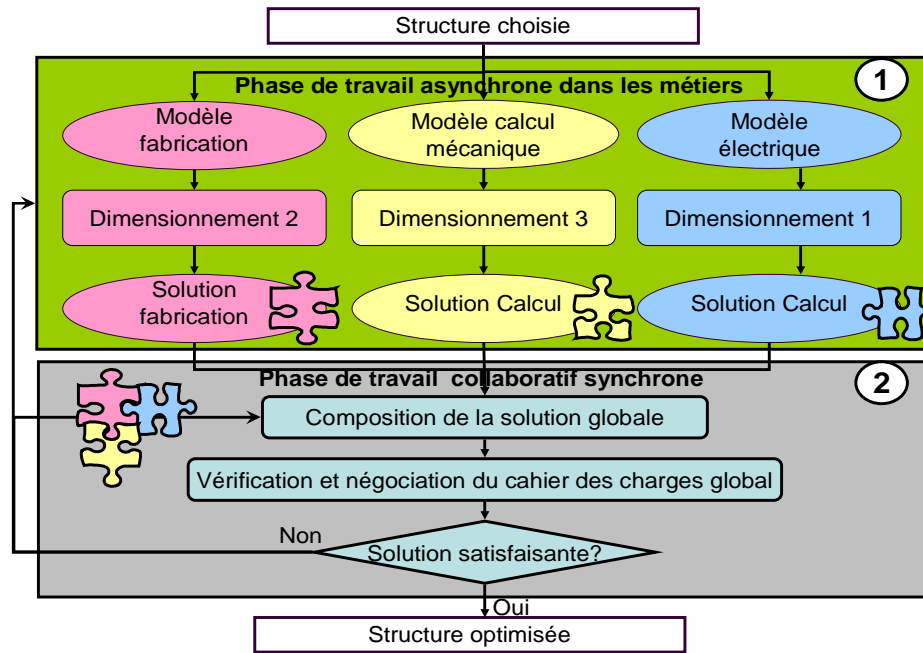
Structure choisie

Phase de travail asynchrone dans les métiers

1

Modèle fabrication

Modèle calcul mécanique

Modèle électrique

Dimensionnement 2

Dimensionnement 3

Dimensionnement 1

Solution fabrication

Solution Calcul

Solution Calcul

Phase de travail collaboratif synchrone

2

Composition de la solution globale

Vérification et négociation du cahier des charges global

Non

Solution satisfaisante?

Oui

Structure optimisée